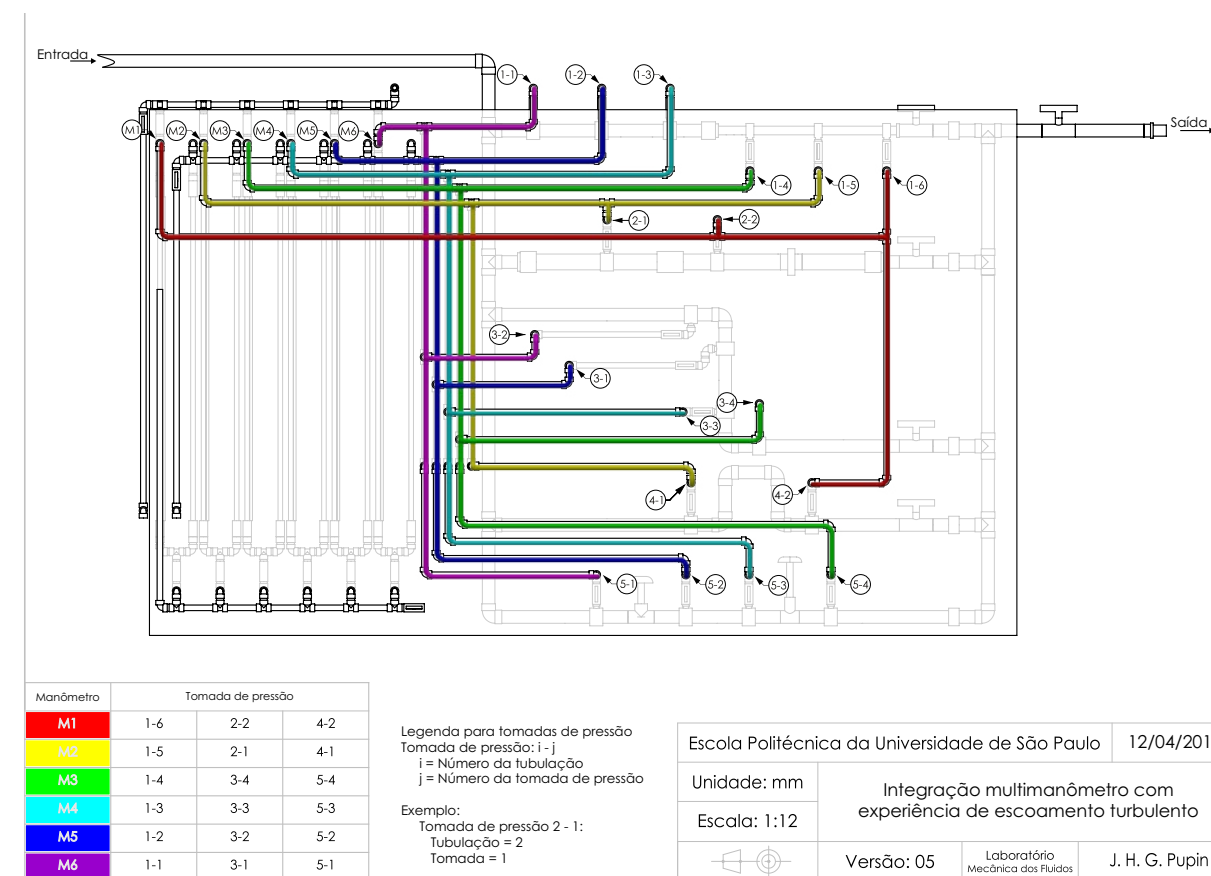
Entrada

Saída

M1 M2 M3 M4 M5 M6

1-1 1-2 1-3 1-4 1-5 1-6

2-1 2-2

3-2 3-1 3-4 3-3

4-1 4-2

5-1 5-2 5-3 5-4

| Manômetro | Tomada de pressão | | |
|---|---|---|---|
| M1 | 1-6 | 2-2 | 4-2 |
| M2 | 1-5 | 2-1 | 4-1 |
| M3 | 1-4 | 3-4 | 5-4 |
| M4 | 1-3 | 3-3 | 5-3 |
| M5 | 1-2 | 3-2 | 5-2 |
| M6 | 1-1 | 3-1 | 5-1 |

Legenda para tomadas de pressão
Tomada de pressão: i - j
i = Número da tubulação
j = Número da tomada de pressão

Exemplo:
Tomada de pressão 2 - 1:
Tubulação = 2
Tomada = 1

Escola Politécnica da Universidade de São Paulo
12/04/201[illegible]
Unidade: mm
Escala: 1:12
Integração multimanômetro com experiência de escoamento turbulento
Versão: 05
Laboratório Mecânica dos Fluidos
J. H. G. Pupin